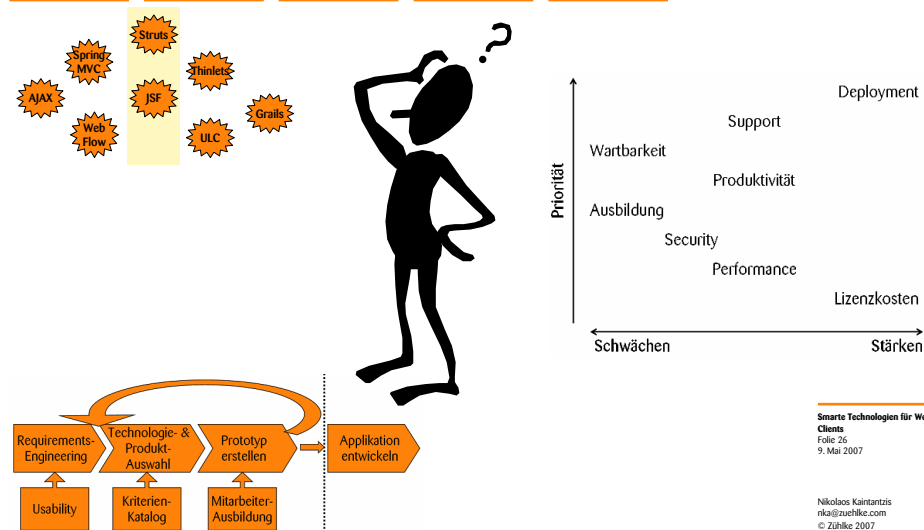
Struts
Spring MVC
Thinlets
AJAX
JSF
Grails
Web Flow
ULC

?

Priorität
Deployment
Support
Wartbarkeit
Produktivität
Ausbildung
Security
Performance
Lizenzkosten
Schwächen
Stärken

Requirements-Engineering
Technologie- & Produkt-Auswahl
Prototyp erstellen
Applikation entwickeln
Usability
Kriterien-Katalog
Mitarbeiter-Ausbildung

Smarte Technologien für We
Clients
Folie 26
9. Mai 2007

Nikolaos Kaintantzis
nka@zuehlke.com
© Zühlke 2007